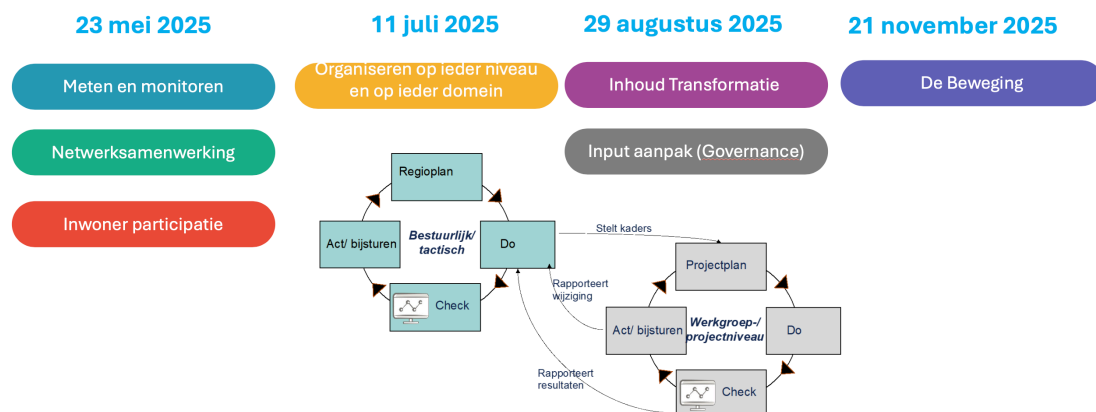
23 mei 2025

Meten en monitoren

Netwerksamenwerking

Inwoner participatie

11 juli 2025

Organiseren op ieder niveau en op ieder domein

Regioplan

Act/ bijsturen

Bestuurlijk/ tactisch

Do

Check

Stelt kaders

Rapporteert wijziging

Rapporteert resultaten

Projectplan

Act/ bijsturen

Werkgroep-/ projectniveau

Do

Check

29 augustus 2025

Inhoud Transformatie

Input aanpak (Governance)

21 november 2025

De Beweging